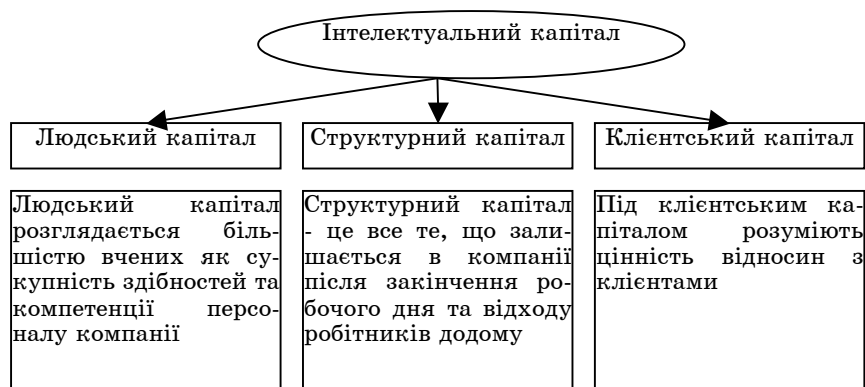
Інтелектуальний капітал

Людський капітал

Структурний капітал

Клієнтський капітал

Людський капітал розглядається більшістю вчених як сукупність здібностей та компетенції персоналу компанії

Структурний капітал - це все те, що залишається в компанії після закінчення робочого дня та відходу робітників додому

Під клієнтським капіталом розуміють цінність відносин з клієнтами